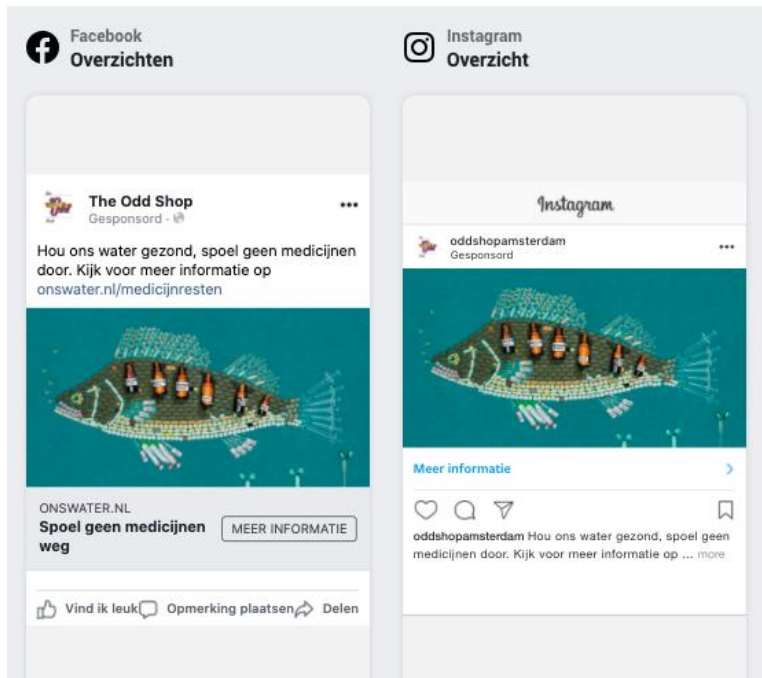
Facebook
Overzichten

The Odd Shop
Gesponsord ·

Hou ons water gezond, spoel geen medicijnen door. Kijk voor meer informatie op onswater.nl/medicijnresten

ONSWATER.NL
Spoel geen medicijnen weg

MEER INFORMATIE

Vind ik leuk Opmerking plaatsen Delen

Instagram
Overzicht

Instagram

oddshopamsterdam
Gesponsord

Meer informatie

oddshopamsterdam Hou ons water gezond, spoel geen medicijnen door. Kijk voor meer informatie op ... more